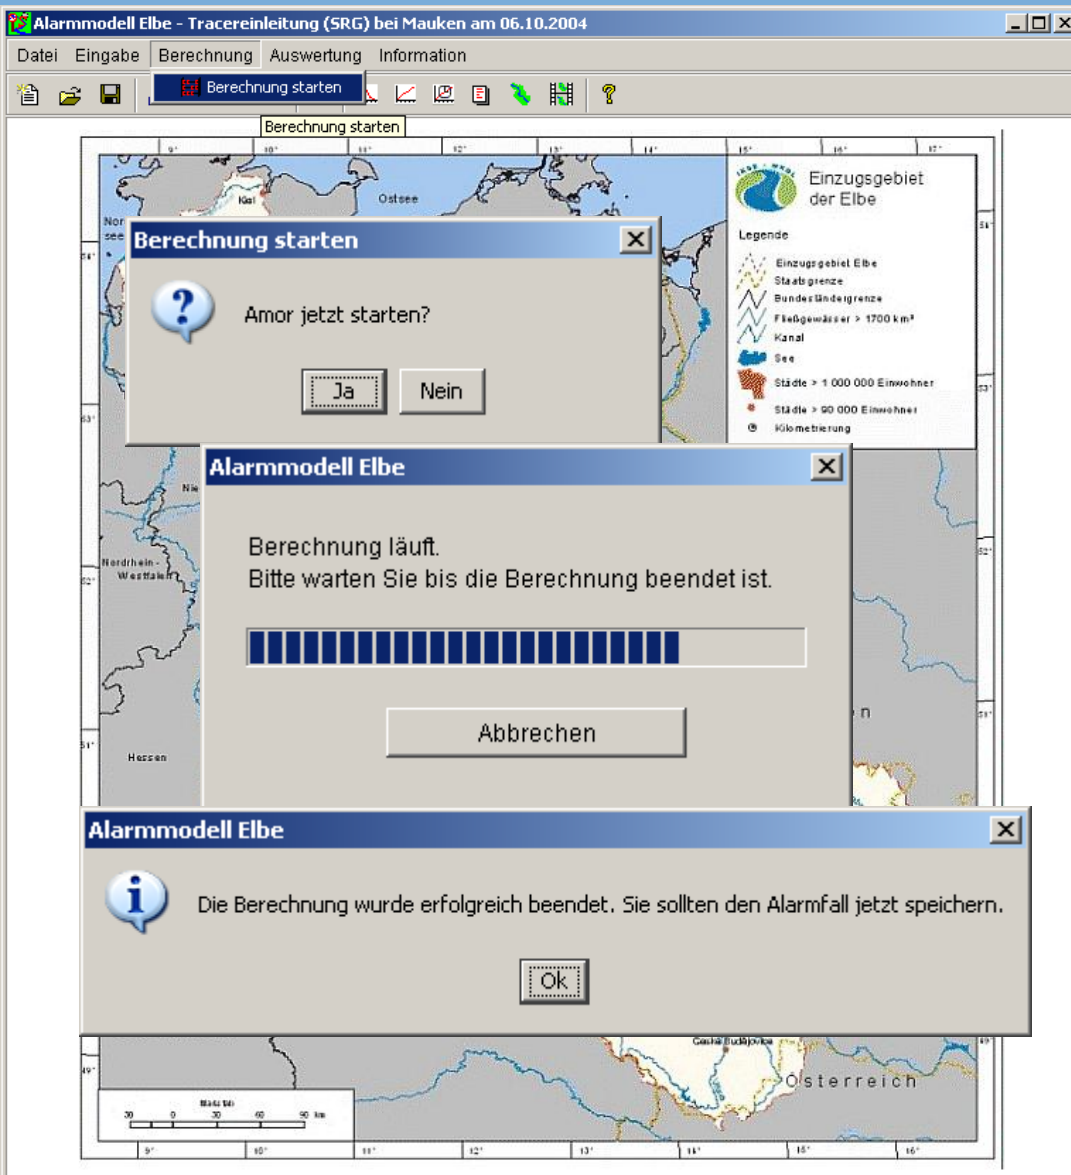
Alarmmodell Elbe - Tracereinleitung (SRG) bei Mauken am 06.10.2004

Datei Eingabe Berechnung Auswertung Information

Berechnung starten

Berechnung starten

9° 10° 11° 12° 13° 14° 15° 16° 17°

Kiel

Ostsee

Nordsee

Einzugsgebiet der Elbe

Legende

Einzugsgebiet Elbe
Staatsgrenze
Bundesländergrenze
Fließgewässer > 1700 km²
Kanal
See
Städte > 1 000 000 Einwohner
Städte > 90 000 Einwohner
Kilometrierung

Berechnung starten

Amor jetzt starten?

Ja Nein

Alarmmodell Elbe

Berechnung läuft.
Bitte warten Sie bis die Berechnung beendet ist.

Abbrechen

Nordrhein-Westfalen

Hessen

Alarmmodell Elbe

Die Berechnung wurde erfolgreich beendet. Sie sollten den Alarmfall jetzt speichern.

Ok

České Budějovice

Österreich

30 0 30 60 90 km